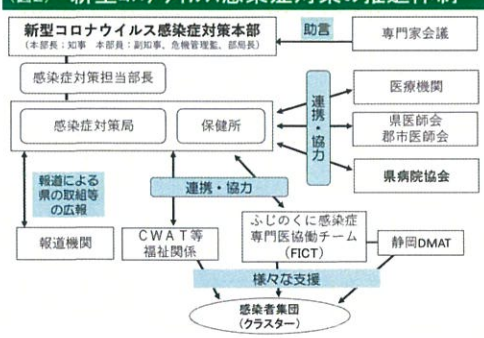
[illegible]新型コロナウイルス感染症対策の推進体制

新型コロナウイルス感染症対策本部
（本部長：知事　副本部長：副知事、危機管理監、部局長）

助言

専門家会議

感染症対策担当部長

連携・協力

医療機関

感染症対策局

保健所

県医師会
郡市医師会

県病院協会

報道による県の取組等の広報

連携・協力

報道機関

ＣＷＡＴ等
福祉関係

ふじのくに感染症
専門医協働チーム
（FICT）

静岡DMAT

様々な支援

感染者集団
（クラスター）